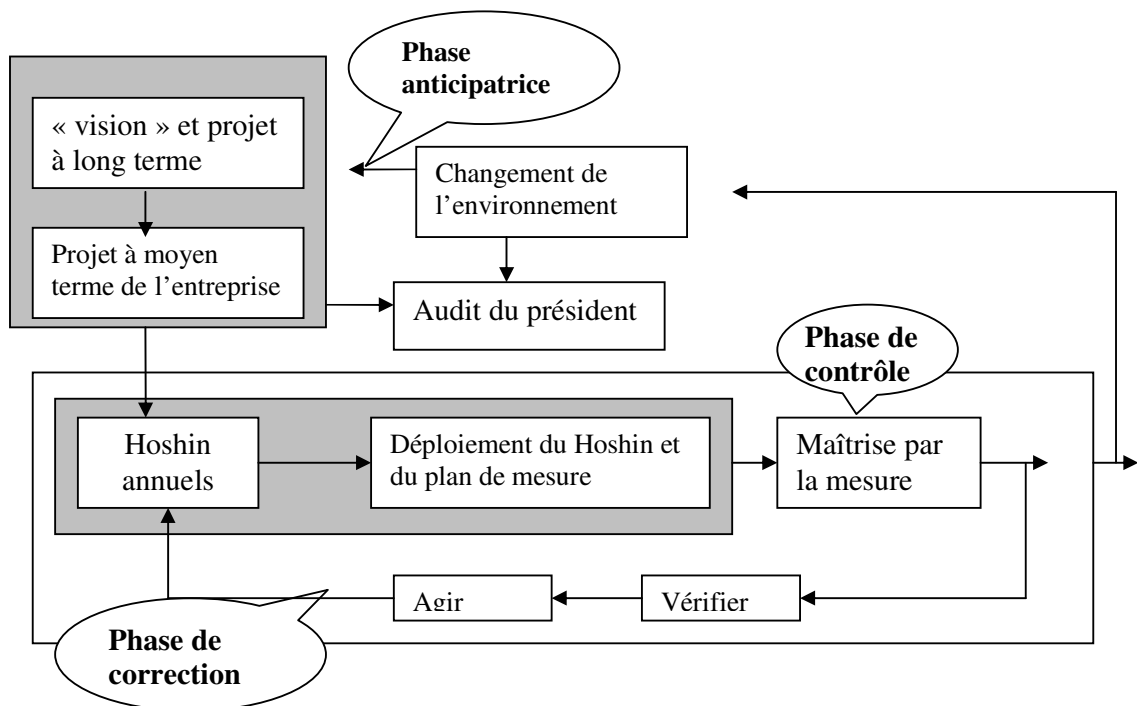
Phase anticipatrice

« vision » et projet à long terme

Projet à moyen terme de l'entreprise

Changement de l'environnement

Audit du président

Phase de contrôle

Hoshin annuels

Déploiement du Hoshin et du plan de mesure

Maîtrise par la mesure

Agir

Vérifier

Phase de correction